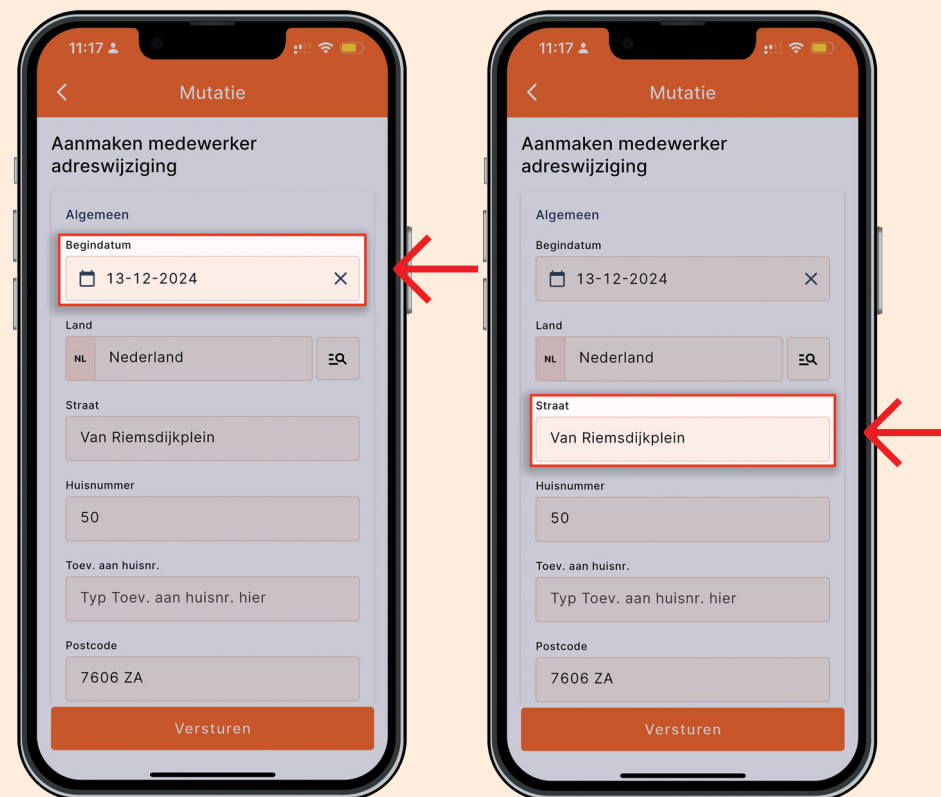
11:17

Mutatie

Aanmaken medewerker adreswijziging

Algemeen

Begindatum

13-12-2024

Land

NL Nederland

Straat

Van Riemsdijkplein

Huisnummer

50

Toev. aan huisnr.

Typ Toev. aan huisnr. hier

Postcode

7606 ZA

Versturen

11:17

Mutatie

Aanmaken medewerker adreswijziging

Algemeen

Begindatum

13-12-2024

Land

NL Nederland

Straat

Van Riemsdijkplein

Huisnummer

50

Toev. aan huisnr.

Typ Toev. aan huisnr. hier

Postcode

7606 ZA

Versturen